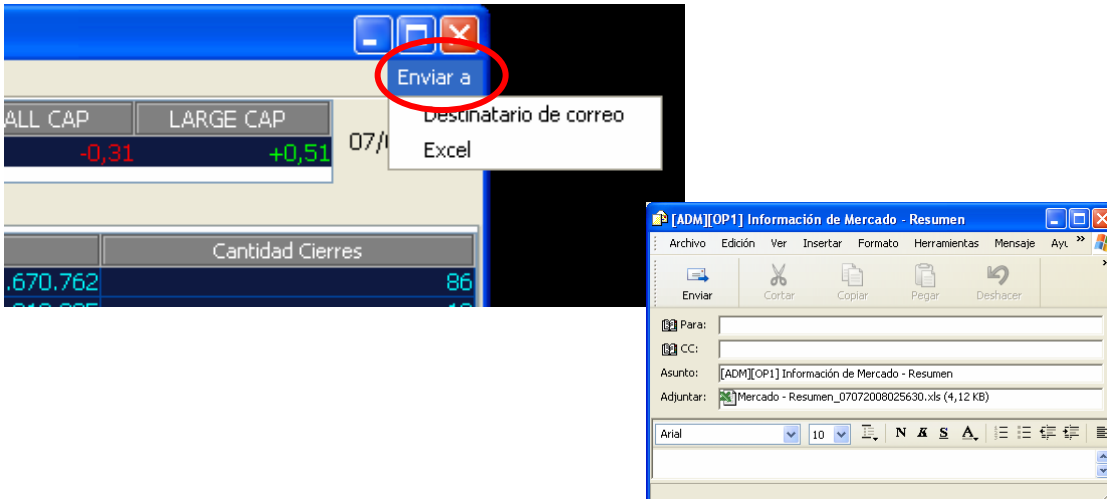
Enviar a

ALL CAP | LARGE CAP
-0,31 | +0,51

07/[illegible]

Destinatario de correo
Excel

Cantidad Cierres
.670.762 | 86

[ADM][OP1] Información de Mercado - Resumen

Archivo Edición Ver Insertar Formato Herramientas Mensaje Ayu

Enviar Cortar Copiar Pegar Deshacer

Para:
CC:
Asunto: [ADM][OP1] Información de Mercado - Resumen
Adjuntar: Mercado - Resumen_07072008025630.xls (4,12 KB)

Arial 10 N K S A